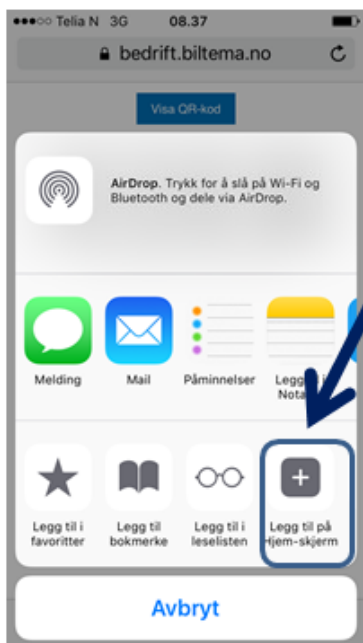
●●●○○ Telia N 3G 08.37

bedrift.biltema.no

Visa QR-kod

AirDrop. Trykk for å slå på Wi-Fi og Bluetooth og dele via AirDrop.

Melding

Mail

Påminnelser

Legg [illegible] Nota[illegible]

Legg til i favoritter

Legg til bokmerke

Legg til i leselisten

Legg til på Hjem-skjerm

Avbryt